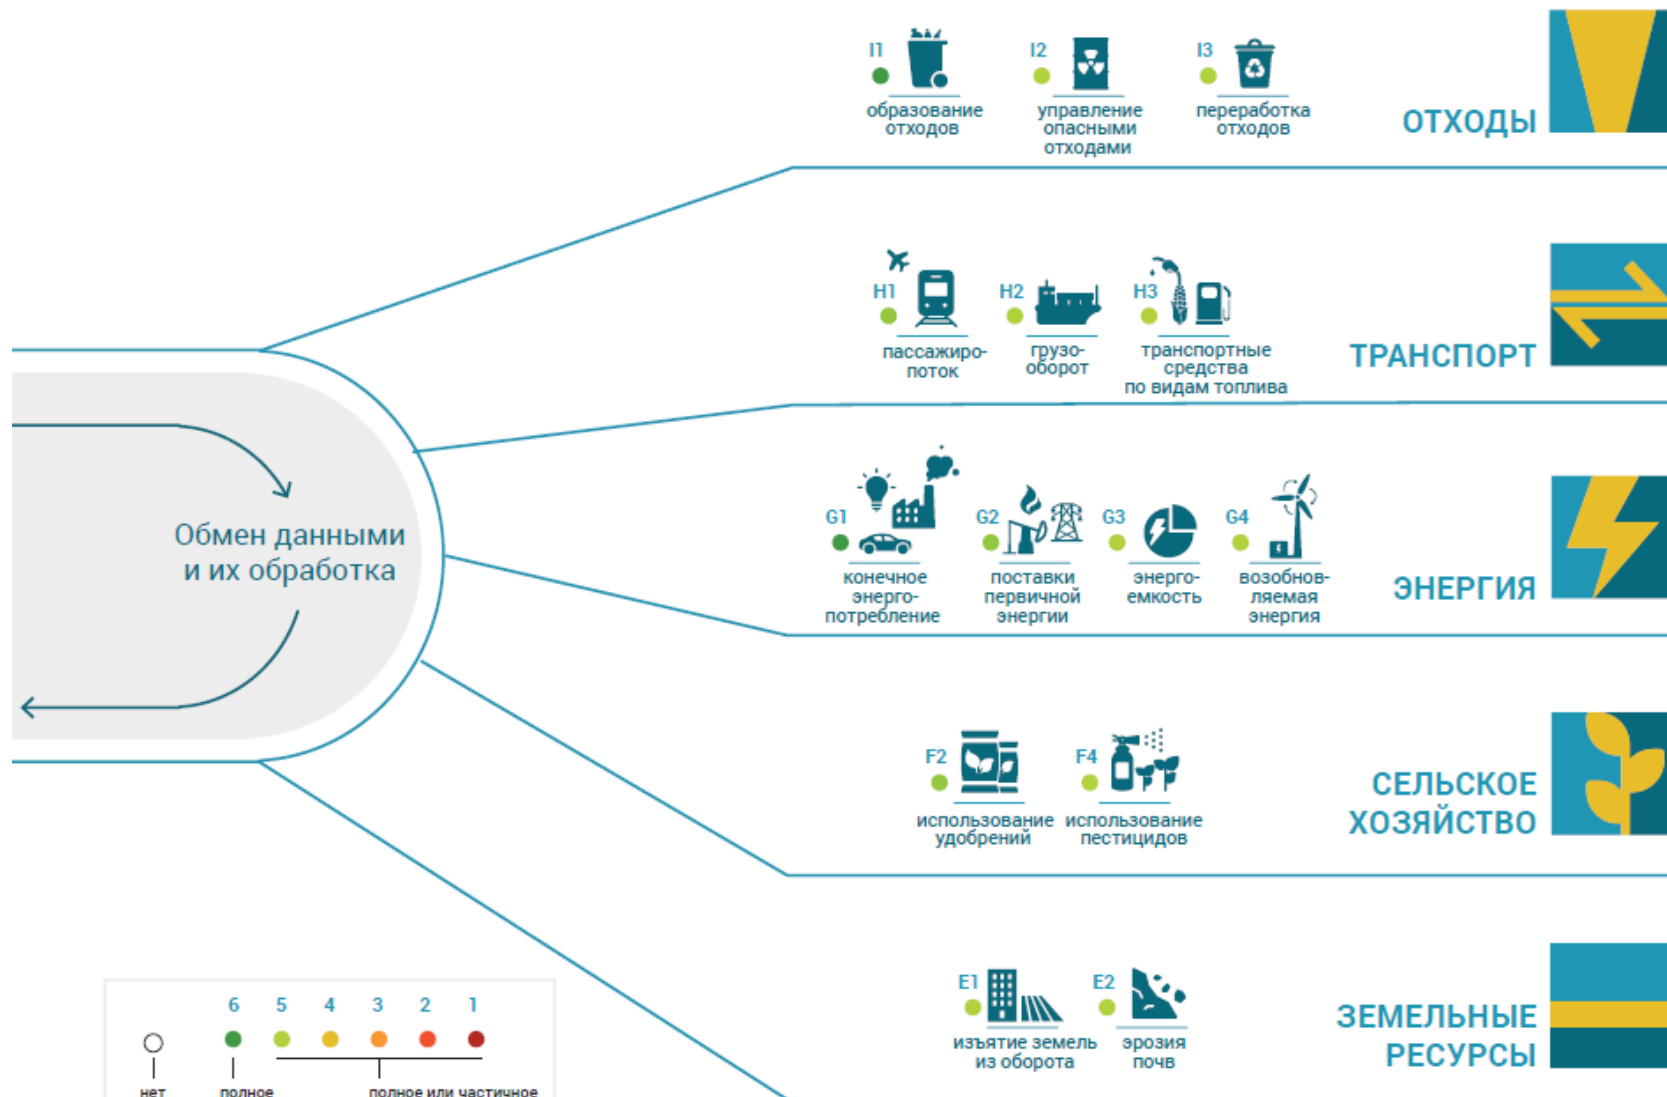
I1
образование отходов

I2
управление опасными отходами

I3
переработка отходов

ОТХОДЫ

H1
пассажиро-поток

H2
грузо-оборот

H3
транспортные средства по видам топлива

ТРАНСПОРТ

Обмен данными и их обработка

G1
конечное энерго-потребление

G2
поставки первичной энергии

G3
энерго-емкость

G4
возобнов-ляемая энергия

ЭНЕРГИЯ

F2
использование удобрений

F4
использование пестицидов

СЕЛЬСКОЕ ХОЗЯЙСТВО

E1
изъятие земель из оборота

E2
эрозия почв

ЗЕМЕЛЬНЫЕ РЕСУРСЫ

6 5 4 3 2 1
нет
полное
полное или частичное